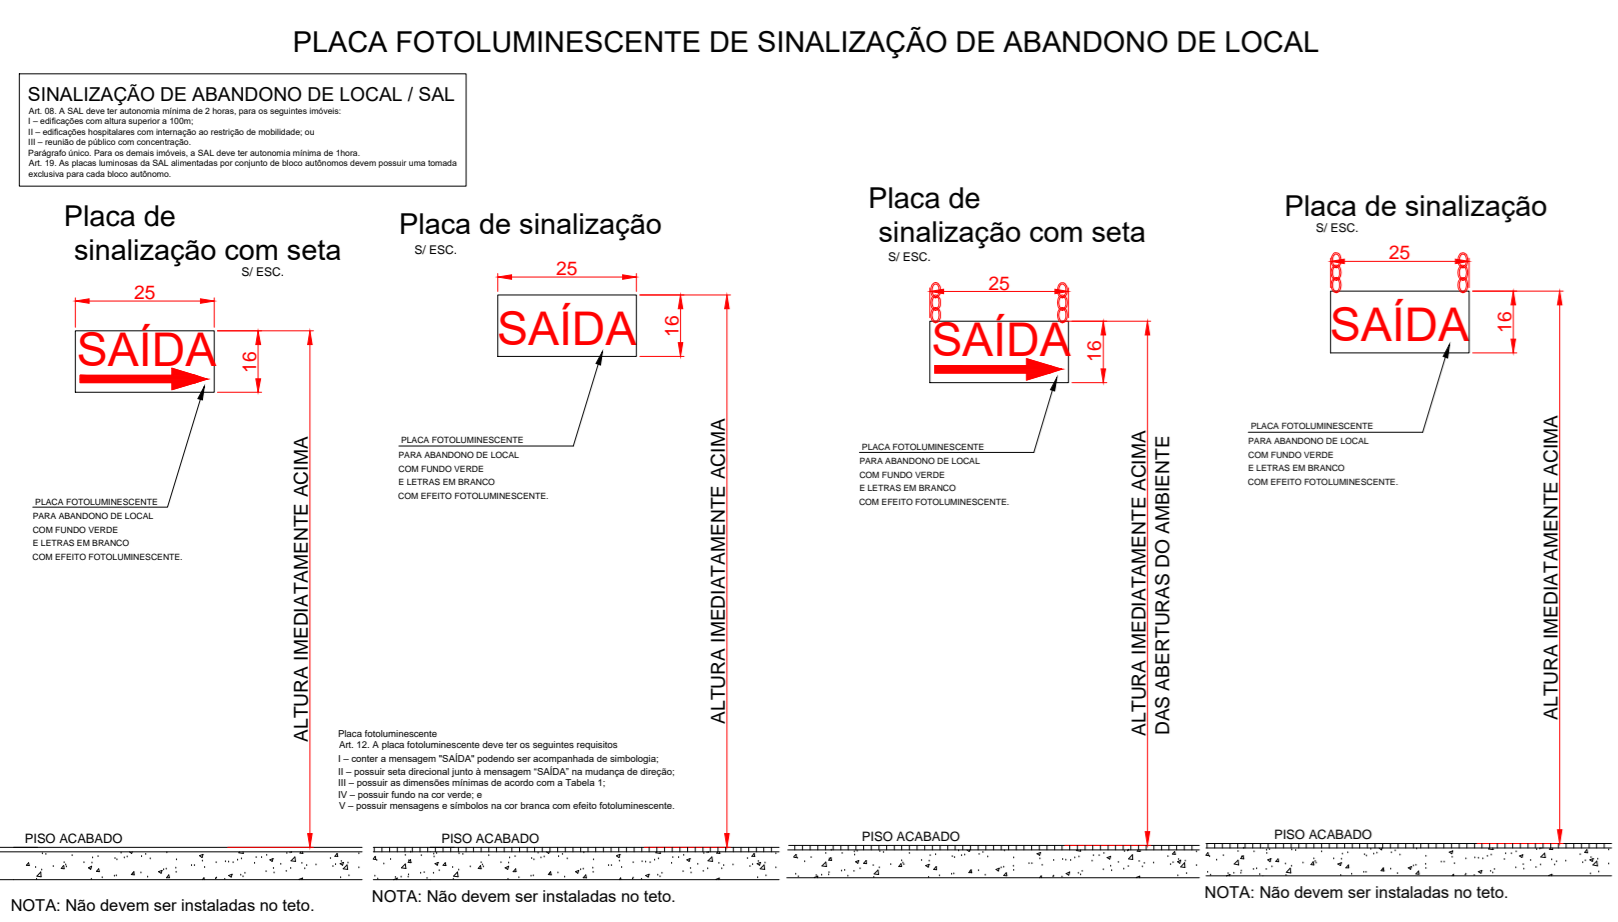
PLACA FOTOLUMINESCENTE DE SINALIZAÇÃO DE ABANDONO DE LOCAL

SINALIZAÇÃO DE ABANDONO DE LOCAL / SAL
Art. 08. A SAL deve ter autonomia mínima de 2 horas, para os seguintes imóveis:
I – edificações com altura superior a 100m;
II – edificações hospitalares com internação ao restrição de mobilidade; ou
III – reunião de público com concentração.
Parágrafo único. Para os demais imóveis, a SAL deve ter autonomia mínima de 1hora.
Art. 19. As placas luminosas da SAL alimentadas por conjunto de bloco autônomos devem possuir uma tomada exclusiva para cada bloco autônomo.

Placa de sinalização com seta
S/ ESC.

25
SAÍDA
16

PLACA FOTOLUMINESCENTE
PARA ABANDONO DE LOCAL
COM FUNDO VERDE
E LETRAS EM BRANCO
COM EFEITO FOTOLUMINESCENTE.

ALTURA IMEDIATAMENTE ACIMA

PISO ACABADO

NOTA: Não devem ser instaladas no teto.

Placa de sinalização
S/ ESC.

25
SAÍDA
16

PLACA FOTOLUMINESCENTE
PARA ABANDONO DE LOCAL
COM FUNDO VERDE
E LETRAS EM BRANCO
COM EFEITO FOTOLUMINESCENTE.

ALTURA IMEDIATAMENTE ACIMA

Placa fotoluminescente
Art. 12. A placa fotoluminescente deve ter os seguintes requisitos
I – conter a mensagem "SAÍDA" podendo ser acompanhada de simbologia;
II – possuir seta direcional junto à mensagem "SAÍDA" na mudança de direção;
III – possuir as dimensões mínimas de acordo com a Tabela 1;
IV – possuir fundo na cor verde; e
V – possuir mensagens e símbolos na cor branca com efeito fotoluminescente.

PISO ACABADO

NOTA: Não devem ser instaladas no teto.

Placa de sinalização com seta
S/ ESC.

25
SAÍDA
16

PLACA FOTOLUMINESCENTE
PARA ABANDONO DE LOCAL
COM FUNDO VERDE
E LETRAS EM BRANCO
COM EFEITO FOTOLUMINESCENTE.

ALTURA IMEDIATAMENTE ACIMA DAS ABERTURAS DO AMBIENTE

PISO ACABADO

Placa de sinalização
S/ ESC.

25
SAÍDA
16

PLACA FOTOLUMINESCENTE
PARA ABANDONO DE LOCAL
COM FUNDO VERDE
E LETRAS EM BRANCO
COM EFEITO FOTOLUMINESCENTE.

ALTURA IMEDIATAMENTE ACIMA

PISO ACABADO

NOTA: Não devem ser instaladas no teto.